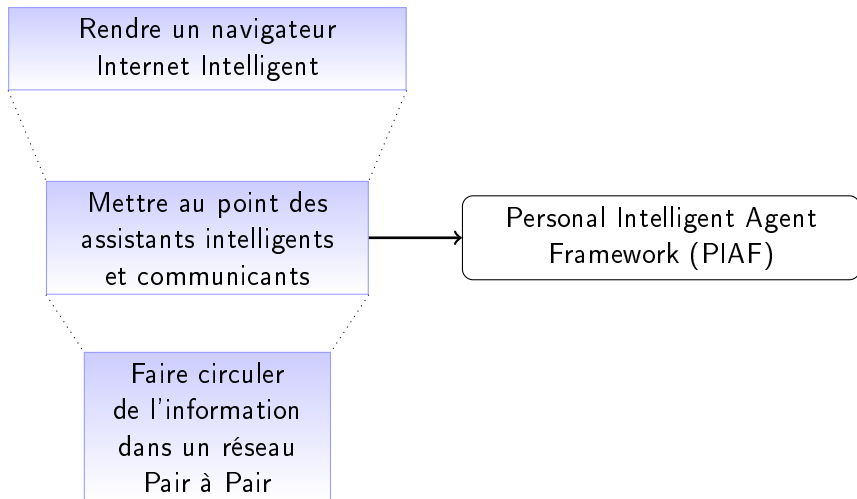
Rendre un navigateur Internet Intelligent

Mettre au point des assistants intelligents et communicants

Personal Intelligent Agent Framework (PIAF)

Faire circuler de l'information dans un réseau Pair à Pair